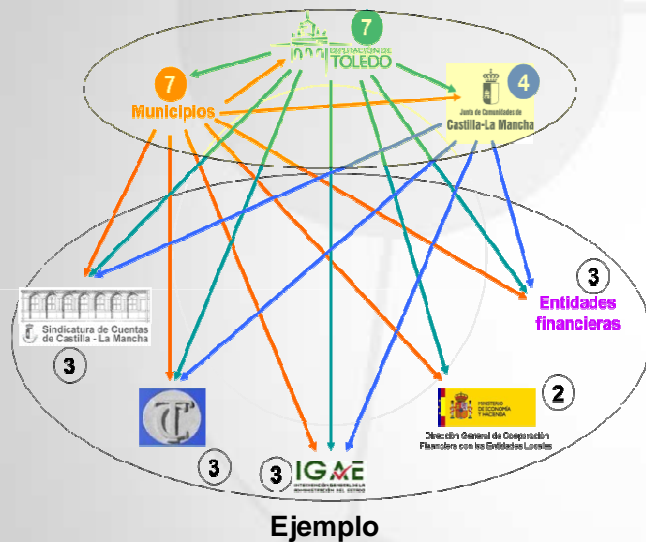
7

DIPUTACIÓN DE TOLEDO

7

Municipios

4

Junta de Comunidades de Castilla-La Mancha

3

Entidades financieras

Sindicatura de Cuentas de Castilla - La Mancha

3

3

3

IGAE

INTERVENCIÓN GENERAL DE LA ADMINISTRACIÓN DEL ESTADO

2

MINISTERIO DE ECONOMÍA Y HACIENDA

Dirección General de Coordinación Financiera con las Entidades Locales

Ejemplo